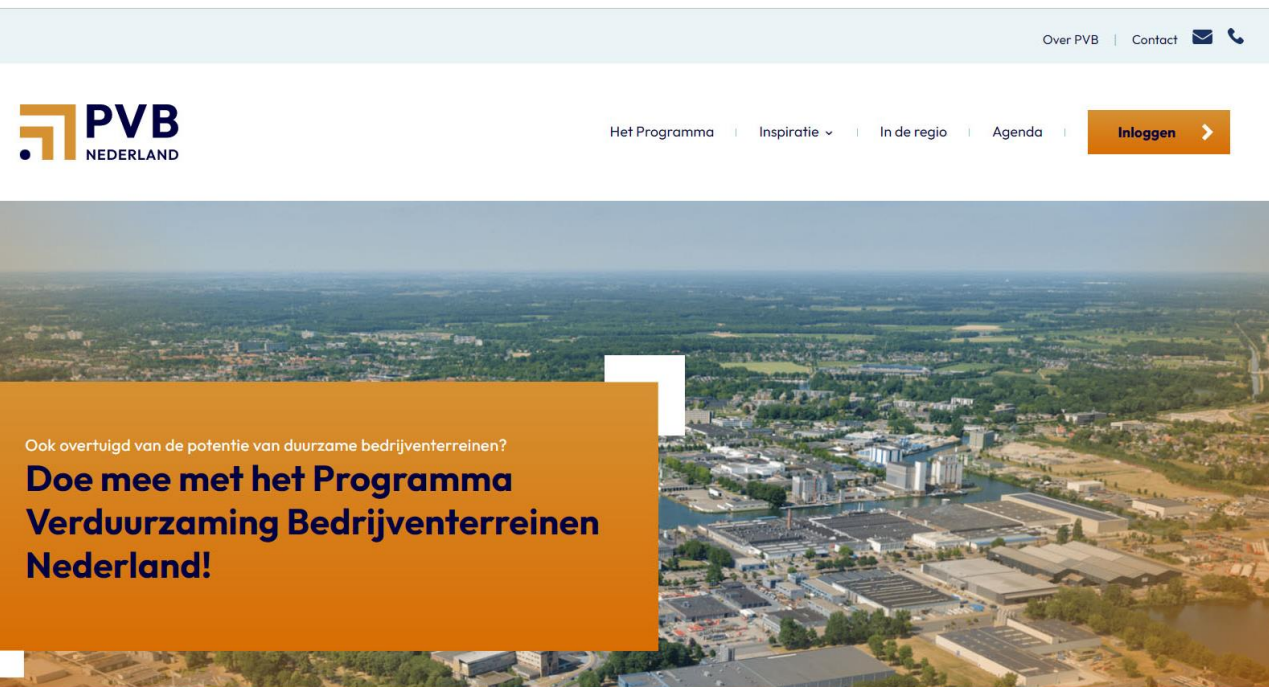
Over PVB | Contact

PVB NEDERLAND

Het Programma | Inspiratie | In de regio | Agenda | Inloggen

Ook overtuigd van de potentie van duurzame bedrijventerreinen?

Doe mee met het Programma Verduurzaming Bedrijventerreinen Nederland!